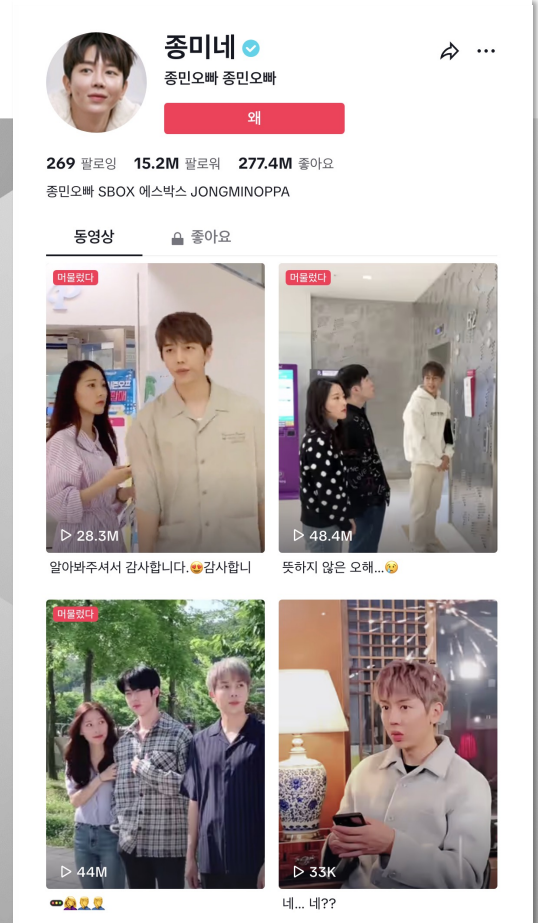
종미네

종민오빠 종민오빠

왜

269 팔로잉 15.2M 팔로워 277.4M 좋아요

종민오빠 SBOX 에스박스 JONGMINOPPA

동영상 좋아요

머물렀다
28.3M
알아봐주셔서 감사합니다.😍감사합니

머물렀다
48.4M
뜻하지 않은 오해...🥺

머물렀다
44M
😎🙇👨‍⚕️👨‍⚕️

33K
네... 네??